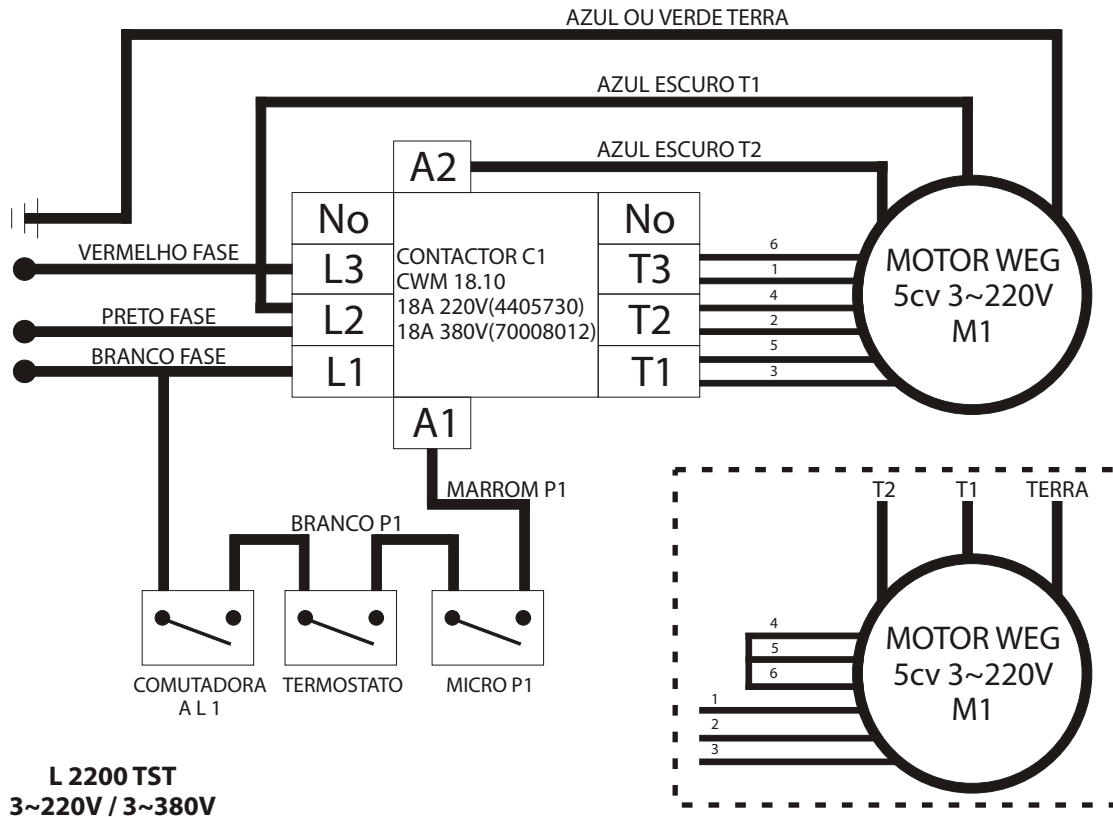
AZUL OU VERDE TERRA

AZUL ESCURO T1

AZUL ESCURO T2

A2

No

No

VERMELHO FASE

L3

CONTACTOR C1
CWM 18.10
18A 220V(4405730)
18A 380V(70008012)

T3

MOTOR WEG
5cv 3~220V
M1

PRETO FASE

L2

T2

BRANCO FASE

L1

T1

6
1
4
2
5
3

A1

MARROM P1

BRANCO P1

COMUTADORA
A L 1

TERMOSTATO

MICRO P1

T2

T1

TERRA

4
5
6

MOTOR WEG
5cv 3~220V
M1

1
2
3

L 2200 TST
3~220V / 3~380V